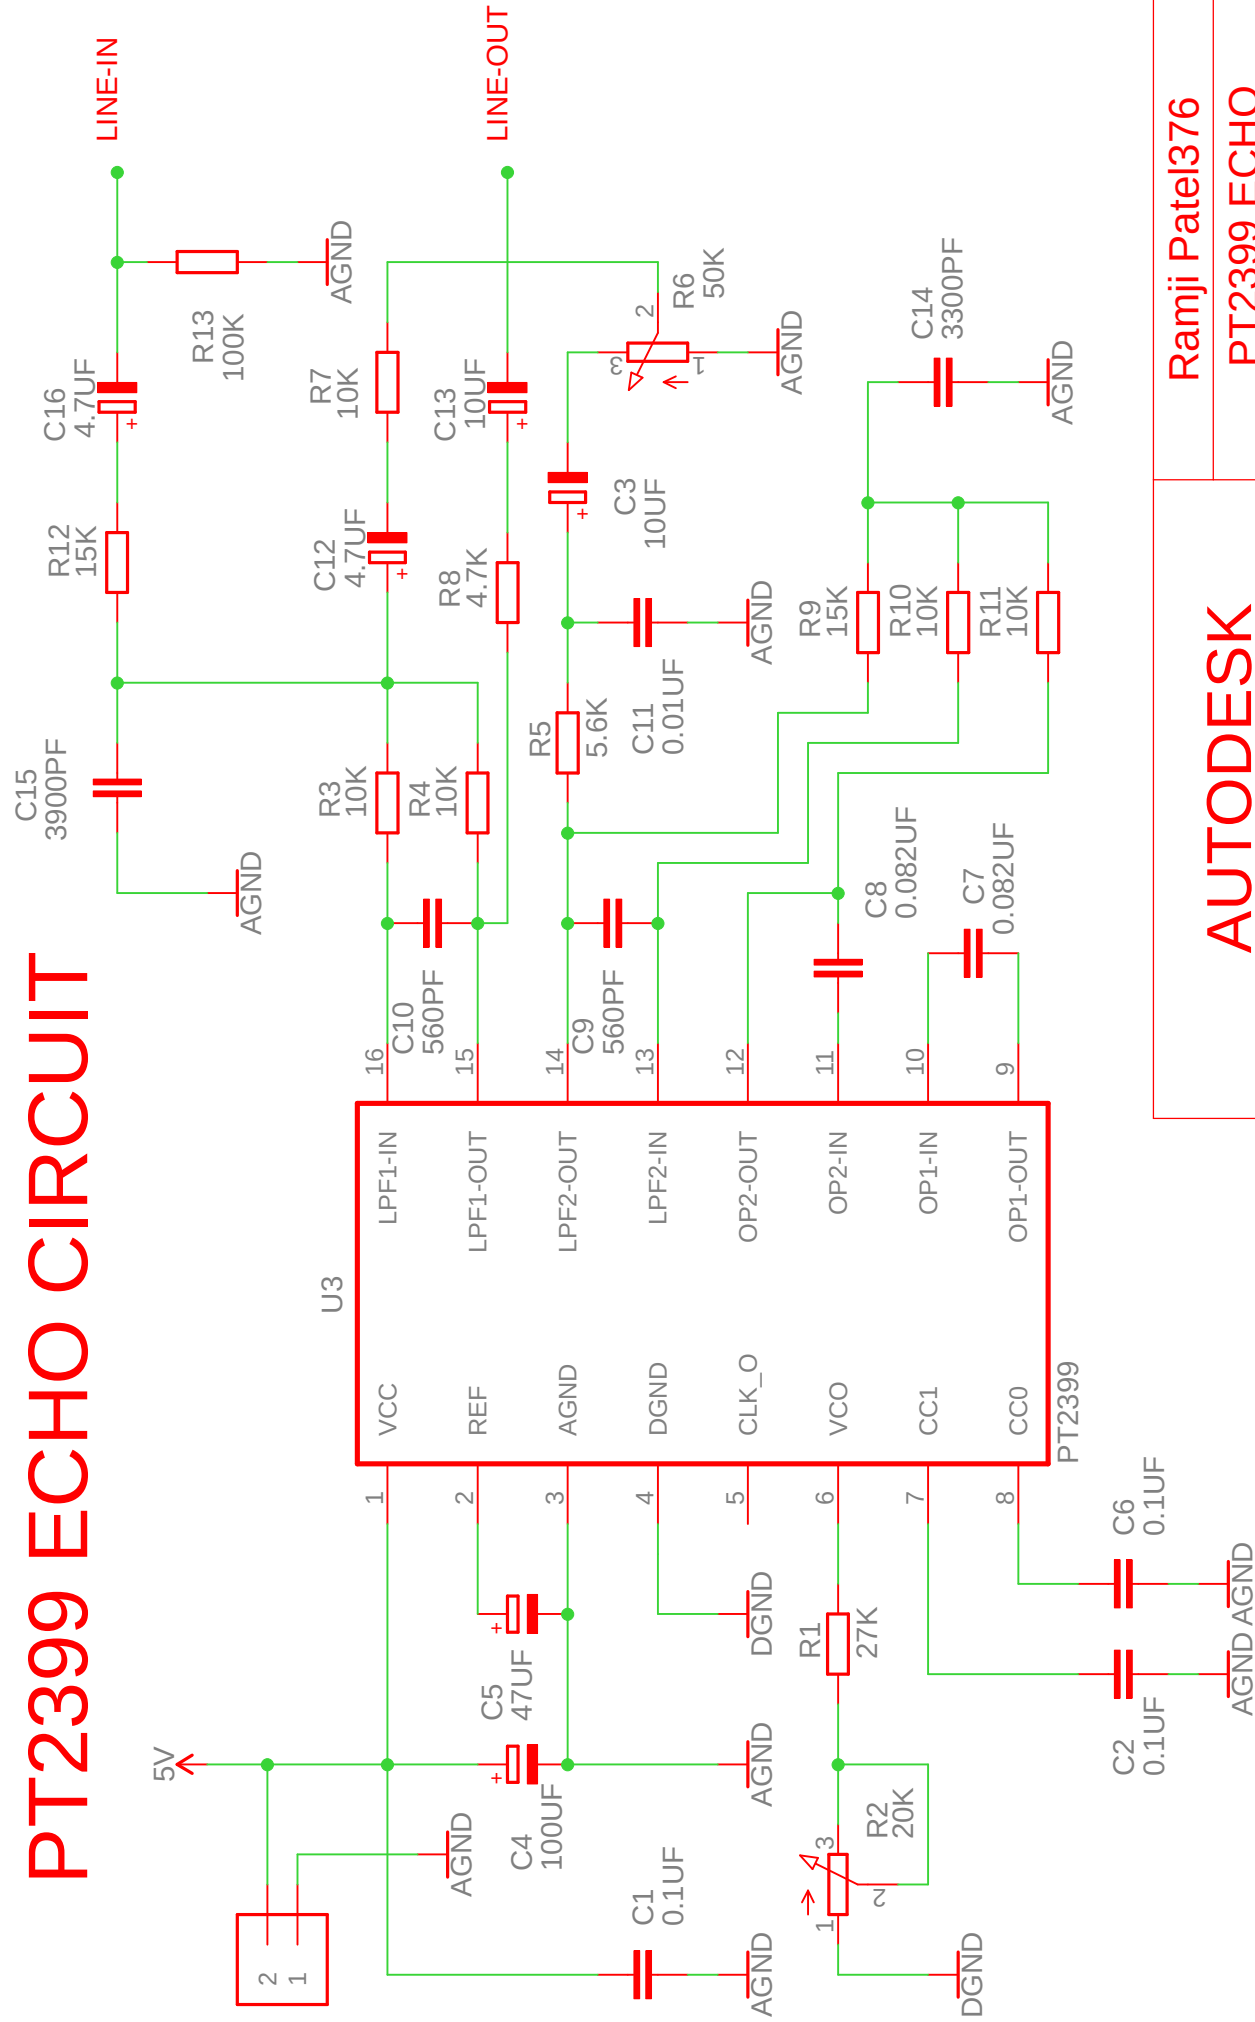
PT2399 ECHO CIRCUIT

LINE-IN
LINE-OUT

R13
100K
AGND
C16
4.7UF
R12
15K
C15
3900PF
AGND

R7
10K
C12
4.7UF
C13
10UF
R8
4.7K
R3
10K
R4
10K
C10
560PF

R6
50K
2
3
1
AGND
C3
10UF
C11
0.01UF
AGND
R5
5.6K
C9
560PF

C14
3300PF
AGND
R9
15K
R10
10K
R11
10K
C8
0.082UF
C7
0.082UF

Ramji Patel376
PT2399 ECHO
AUTODESK

U3
16 LPF1-IN
15 LPF1-OUT
14 LPF2-OUT
13 LPF2-IN
12 OP2-OUT
11 OP2-IN
10 OP1-IN
9 OP1-OUT
1 VCC
2 REF
3 AGND
4 DGND
5 CLK_O
6 VCO
7 CC1
8 CC0
PT2399

C5
47UF
C4
100UF
5V
AGND
AGND
C1
0.1UF
AGND
2
1
DGND
R1
27K
R2
20K
3
2
1
DGND
C6
0.1UF
AGND
C2
0.1UF
AGND